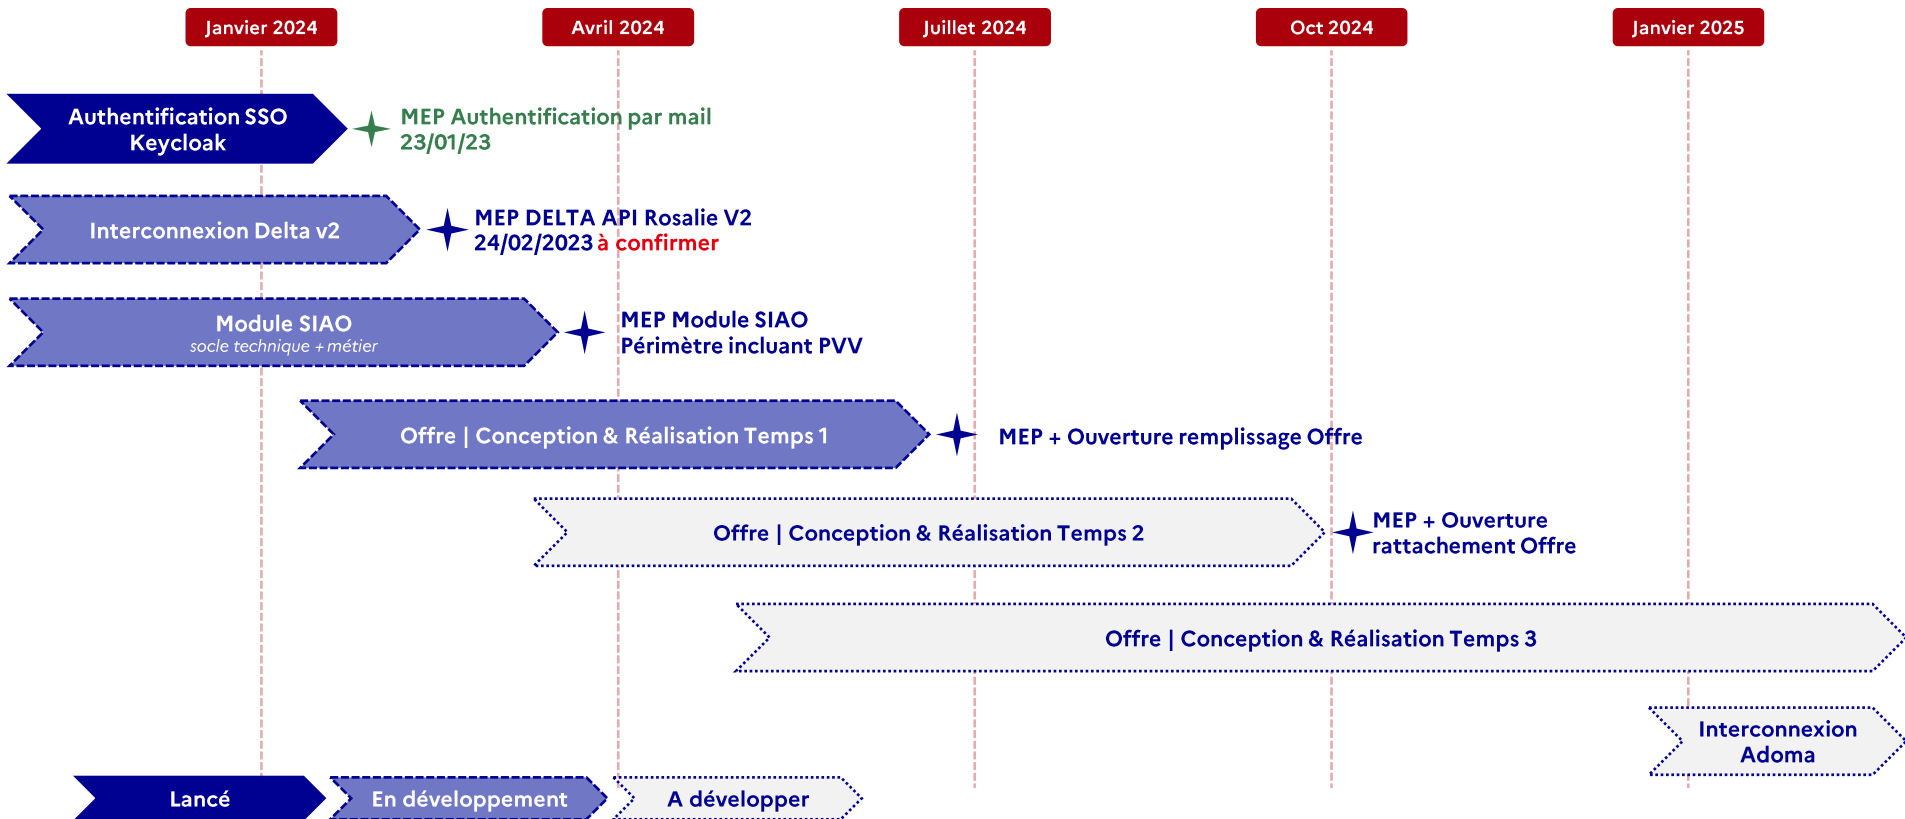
Janvier 2024
Avril 2024
Juillet 2024
Oct 2024
Janvier 2025

Authentification SSO Keycloak

MEP Authentification par mail 23/01/23

Interconnexion Delta v2

MEP DELTA API Rosalie V2 24/02/2023 à confirmer

Module SIAO
socle technique + métier

MEP Module SIAO Périmètre incluant PVV

Offre | Conception & Réalisation Temps 1

MEP + Ouverture remplissage Offre

Offre | Conception & Réalisation Temps 2

MEP + Ouverture rattachement Offre

Offre | Conception & Réalisation Temps 3

Interconnexion Adoma

Lancé
En développement
A développer